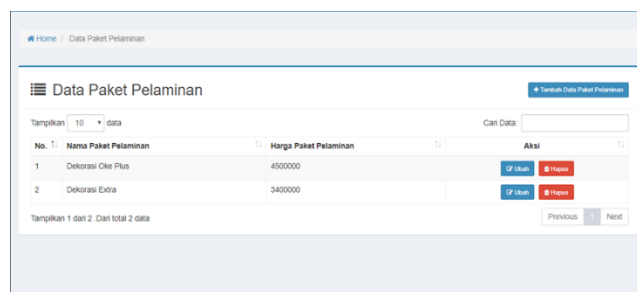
Home / Data Paket Pelaminan

Data Paket Pelaminan

+ Tambah Data Paket Pelaminan

Tampilkan 10 data

Cari Data:

| No. | Nama Paket Pelaminan | Harga Paket Pelaminan | Aksi |
|---|---|---|---|
| 1 | Dekorasi Oke Plus | 4500000 | Ubah Hapus |
| 2 | Dekorasi Extra | 3400000 | Ubah Hapus |

Tampilkan 1 dari 2 .Dari total 2 data

Previous 1 Next